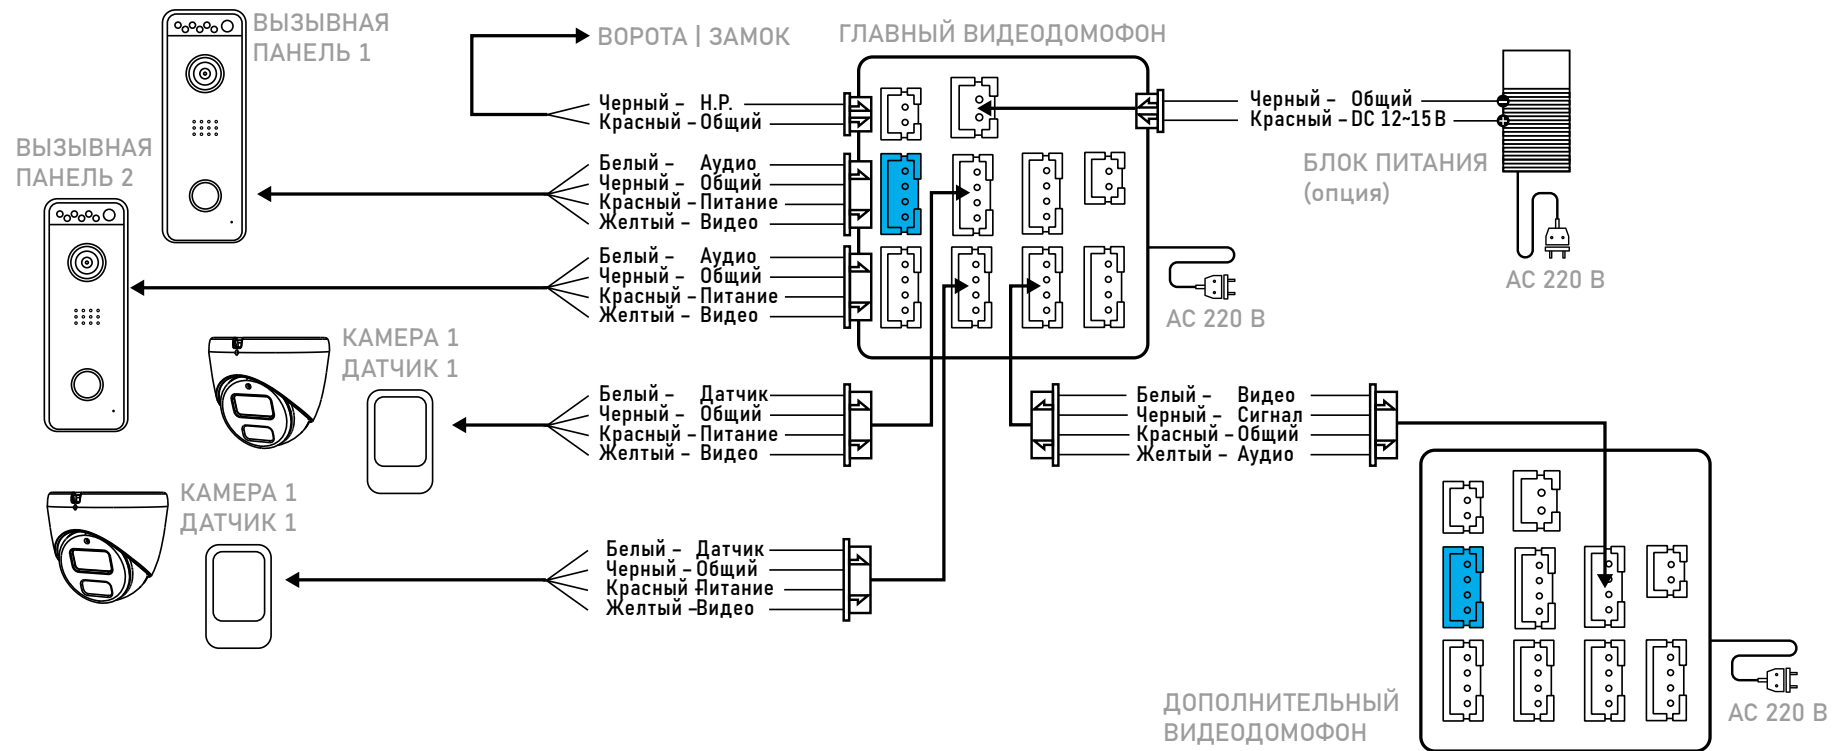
ВЫЗЫВНАЯ ПАНЕЛЬ 1

ВОРОТА | ЗАМОК

ГЛАВНЫЙ ВИДЕОДОМОФОН

Черный – Н.Р.
Красный – Общий

Черный – Общий
Красный – DC 12~15 В

БЛОК ПИТАНИЯ (опция)

ВЫЗЫВНАЯ ПАНЕЛЬ 2

Белый – Аудио
Черный – Общий
Красный – Питание
Желтый – Видео

Белый – Аудио
Черный – Общий
Красный – Питание
Желтый – Видео

AC 220 В

AC 220 В

КАМЕРА 1
ДАТЧИК 1

Белый – Датчик
Черный – Общий
Красный – Питание
Желтый – Видео

Белый – Видео
Черный – Сигнал
Красный – Общий
Желтый – Аудио

КАМЕРА 1
ДАТЧИК 1

Белый – Датчик
Черный – Общий
Красный Питание
Желтый Видео

ДОПОЛНИТЕЛЬНЫЙ ВИДЕОДОМОФОН

AC 220 В